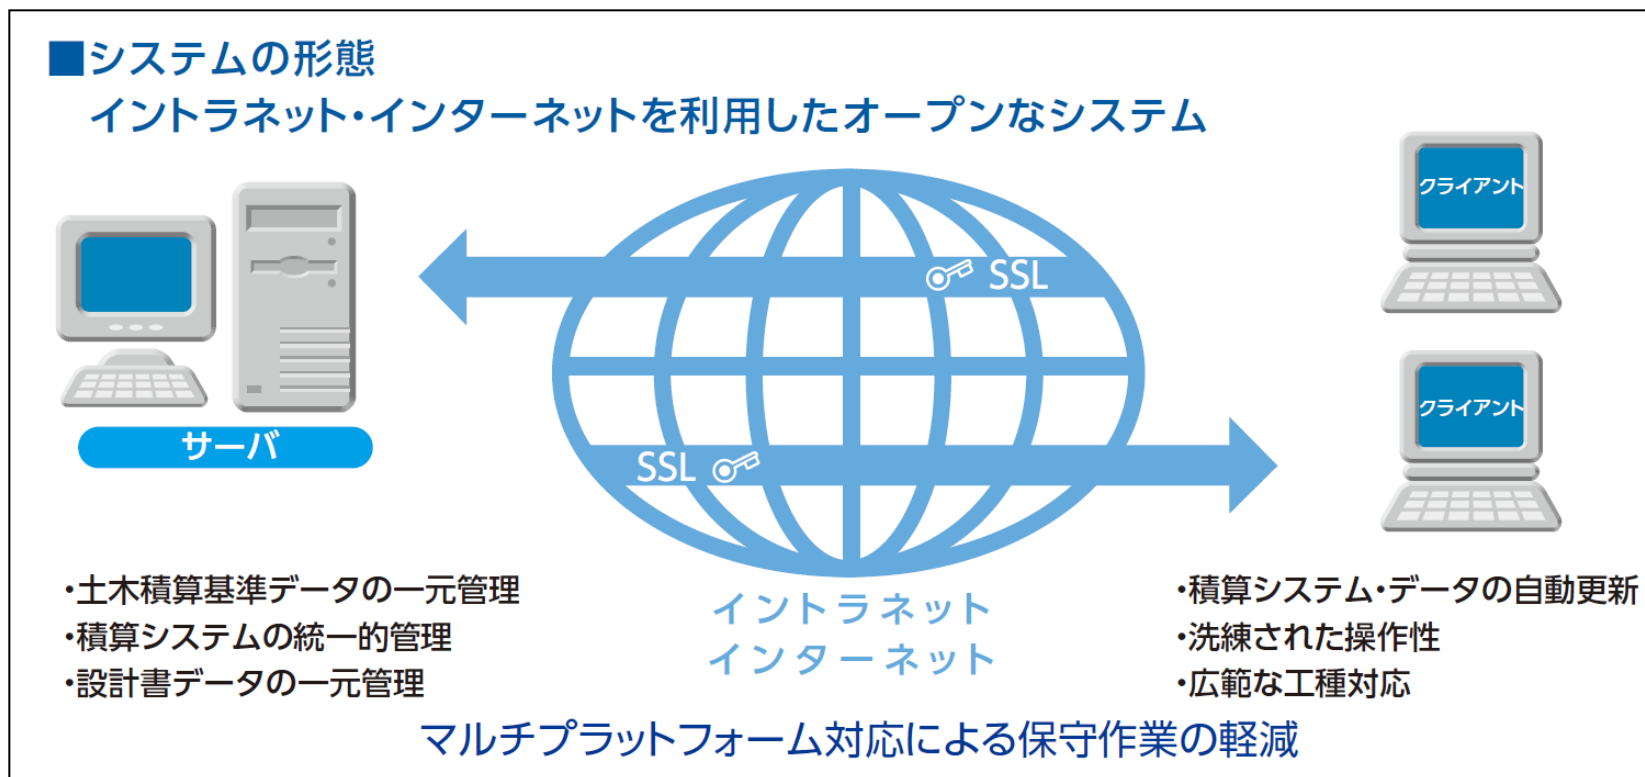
■システムの形態
イントラネット・インターネットを利用したオープンなシステム

クライアント

クライアント

SSL

SSL

サーバ

・土木積算基準データの一元管理
・積算システムの統一的管理
・設計書データの一元管理

イントラネット
インターネット

・積算システム・データの自動更新
・洗練された操作性
・広範な工種対応

マルチプラットフォーム対応による保守作業の軽減